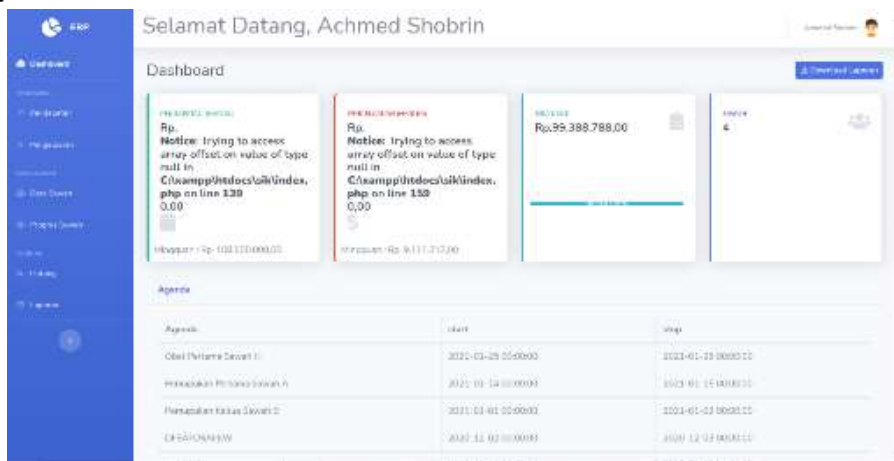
ERP

Dashboard

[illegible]

Pendapatan

Pengeluaran

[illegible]

Data Siswa

Progres Siswa

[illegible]

Hutang

Laporan

Selamat Datang, Achmed Shobrin

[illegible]

Dashboard

Download Laporan

PENDAPATAN (BULANAN)

Rp.

Notice: Trying to access array offset on value of type null in C:\xampp\htdocs\sik\index.php on line 139

0,00

Minggu ini : Rp. 103.100.000,00

PENGELUARAN (BULANAN)

Rp.

Notice: Trying to access array offset on value of type null in C:\xampp\htdocs\sik\index.php on line 150

0,00

Minggu ini : Rp. 9.117.217,00

SALDO

Rp.99.388.788,00

SISWA

4

Agenda

| Agenda | start | stop |
|---|---|---|
| Obat Pertama Siswa 1 | 2021-01-25 00:00:00 | 2021-01-25 00:00:00 |
| Pertemuan Pertama Siswa A | 2021-01-14 00:00:00 | 2021-01-15 00:00:00 |
| Pertemuan Kedua Siswa B | 2021-01-01 00:00:00 | 2021-01-02 00:00:00 |
| OPERATOR NEW | 2020-12-02 00:00:00 | 2020-12-03 00:00:00 |